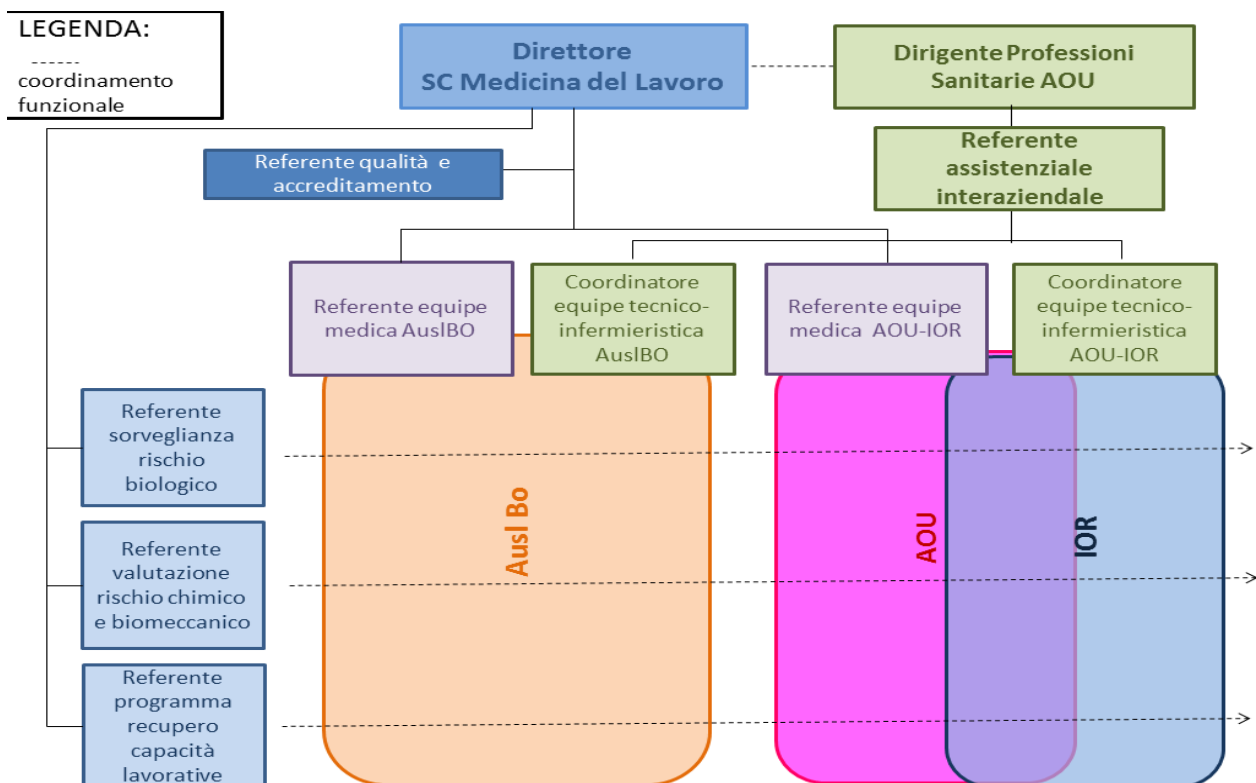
LEGENDA:
------
coordinamento funzionale

Direttore
SC Medicina del Lavoro

Dirigente Professioni Sanitarie AOU

Referente assistenziale interaziendale

Referente qualità e accreditamento

Referente equipe medica AuslBO

Coordinatore equipe tecnico-infermieristica AuslBO

Referente equipe medica AOU-IOR

Coordinatore equipe tecnico-infermieristica AOU-IOR

Referente sorveglianza rischio biologico

Referente valutazione rischio chimico e biomeccanico

Referente programma recupero capacità lavorative

Ausl Bo

AOU

IOR